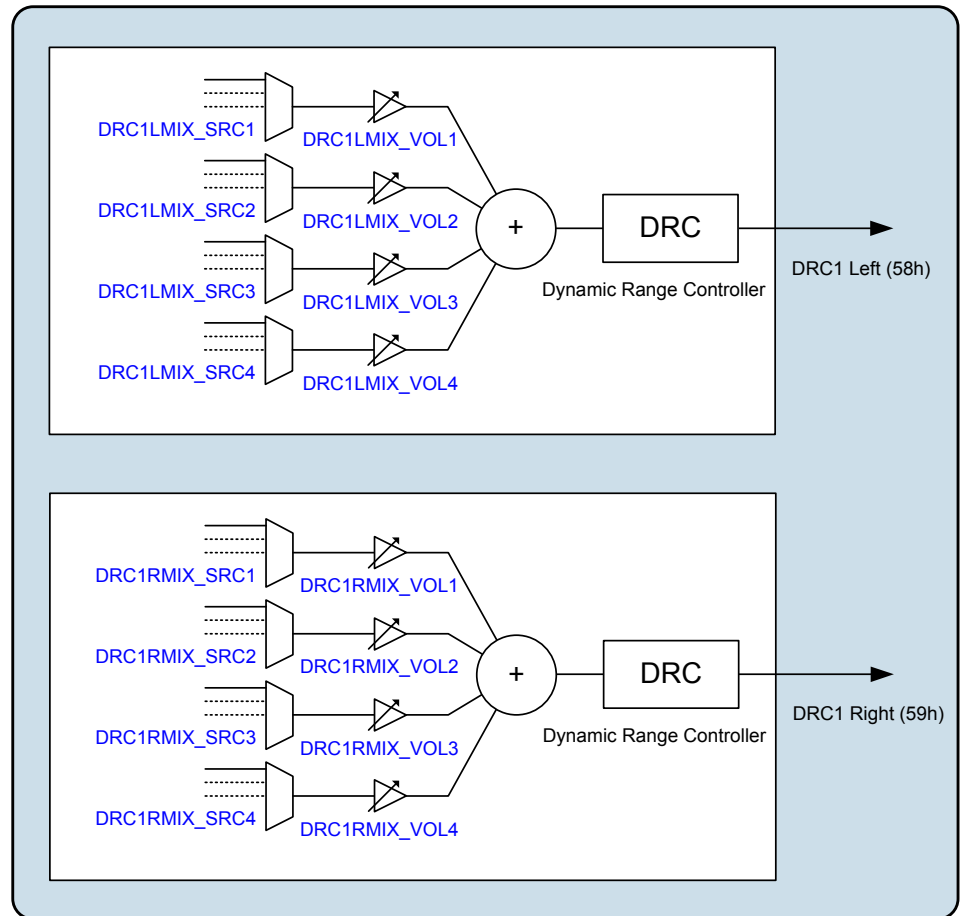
DRC1LMIX_SRC1
DRC1LMIX_VOL1
DRC1LMIX_SRC2
DRC1LMIX_VOL2
DRC1LMIX_SRC3
DRC1LMIX_VOL3
DRC1LMIX_SRC4
DRC1LMIX_VOL4
+
DRC
Dynamic Range Controller
DRC1 Left (58h)

DRC1RMIX_SRC1
DRC1RMIX_VOL1
DRC1RMIX_SRC2
DRC1RMIX_VOL2
DRC1RMIX_SRC3
DRC1RMIX_VOL3
DRC1RMIX_SRC4
DRC1RMIX_VOL4
+
DRC
Dynamic Range Controller
DRC1 Right (59h)